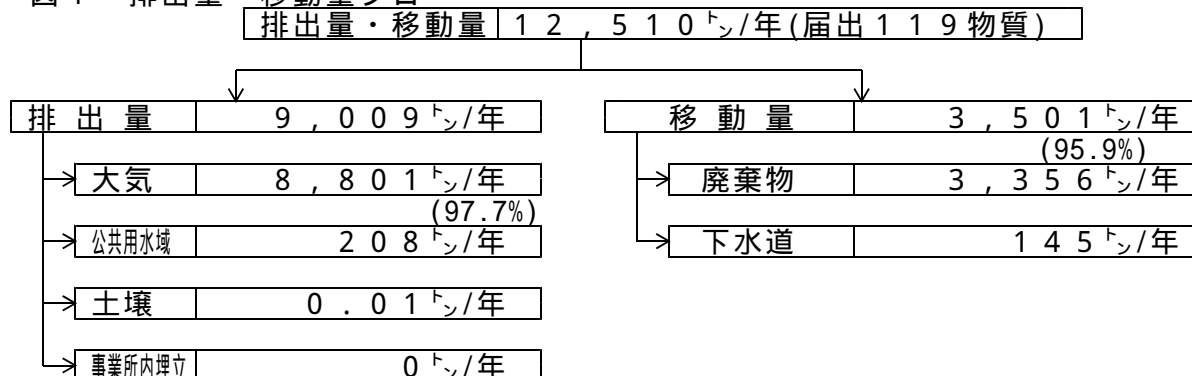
図１　排出量・移動量［illegible］

排出量・移動量　１２，５１０ﾄﾝ/年(届出１１９物質)

排　出　量　９，００９ﾄﾝ/年

大気　８，８０１ﾄﾝ/年
(97.7%)

公共用水域　２０８ﾄﾝ/年

土壌　０．０１ﾄﾝ/年

事業所内埋立　０ﾄﾝ/年

移　動　量　３，５０１ﾄﾝ/年
(95.9%)

廃棄物　３，３５６ﾄﾝ/年

下水道　１４５ﾄﾝ/年